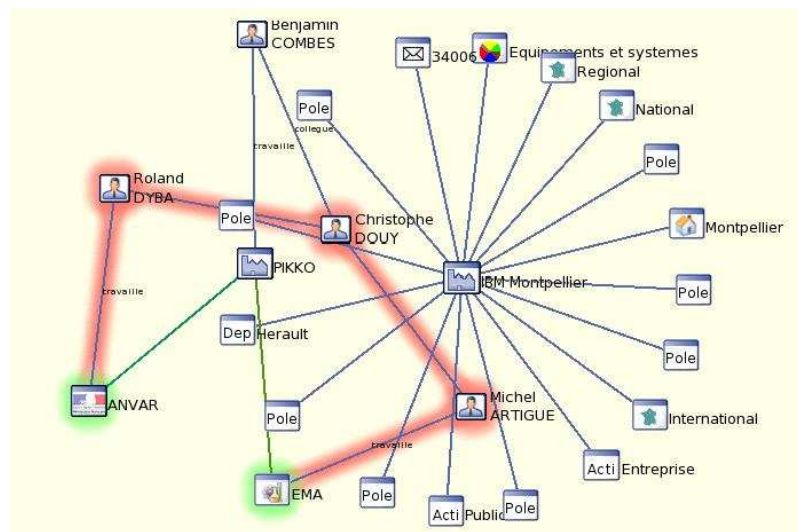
Benjamin COMBES

34006

Equipements et systemes

Regional

National

Pole

collegue

travaille

Pole

Roland DYBA

Pole

Christophe DOUY

Montpellier

PIKKO

IBM Montpellier

Pole

travaille

Dep Herault

Pole

ANVAR

Michel ARTIGUE

International

Pole

travaille

Acti Entreprise

EMA

Pole

Acti Public

Pole